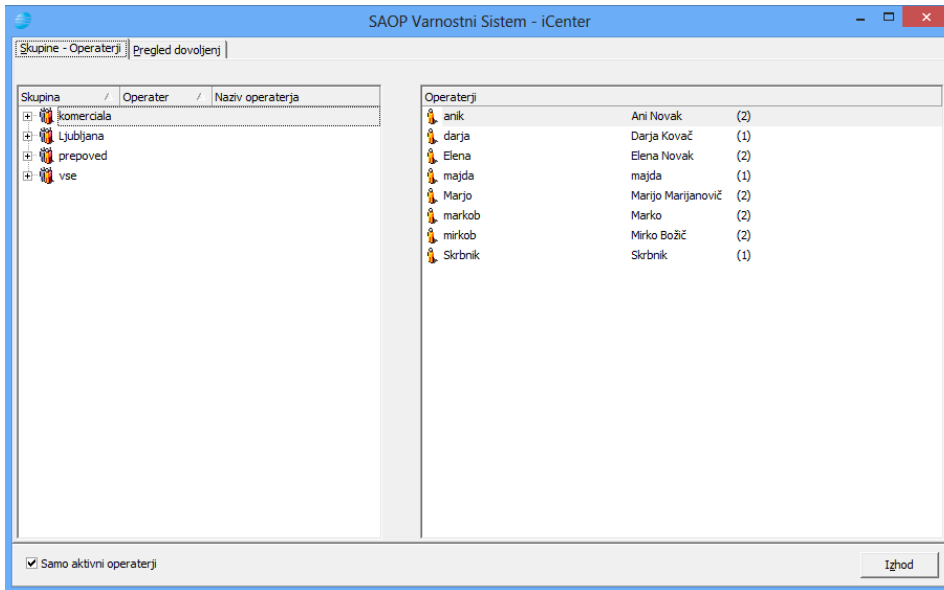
SAOP Varnostni Sistem - iCenter

Skupine - Operaterji | Pregled dovoljenj

| Skupina | Operater | Naziv operaterja |
|---|---|---|
| komerciala | | |
| Ljubljana | | |
| prepoved | | |
| vse | | |

| Operaterji | | |
|---|---|---|
| anik | Ani Novak | (2) |
| darja | Darja Kovač | (1) |
| Elena | Elena Novak | (2) |
| majda | majda | (1) |
| Marjo | Marijo Marijanovič | (2) |
| markob | Marko | (2) |
| mirkob | Mirko Božič | (2) |
| Skrbnik | Skrbnik | (1) |

Samo aktivni operaterji

Izhod